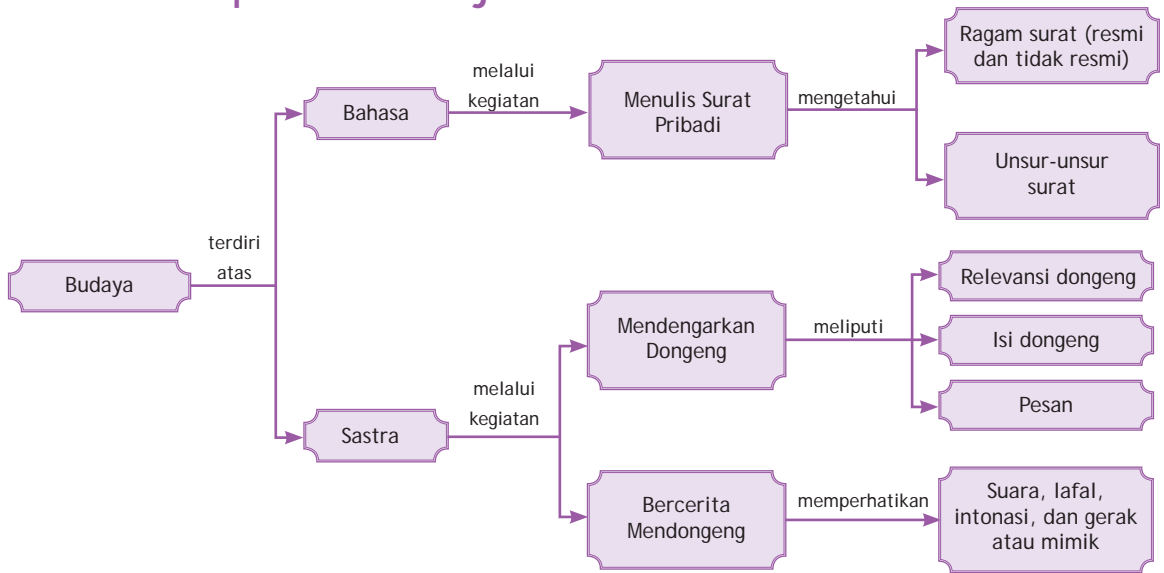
Budaya

terdiri atas

Bahasa

melalui kegiatan

Menulis Surat Pribadi

mengetahui

Ragam surat (resmi dan tidak resmi)

Unsur-unsur surat

Sastra

melalui kegiatan

Mendengarkan Dongeng

meliputi

Relevansi dongeng

Isi dongeng

Pesan

Bercerita Mendongeng

memperhatikan

Suara, lafal, intonasi, dan gerak atau mimik